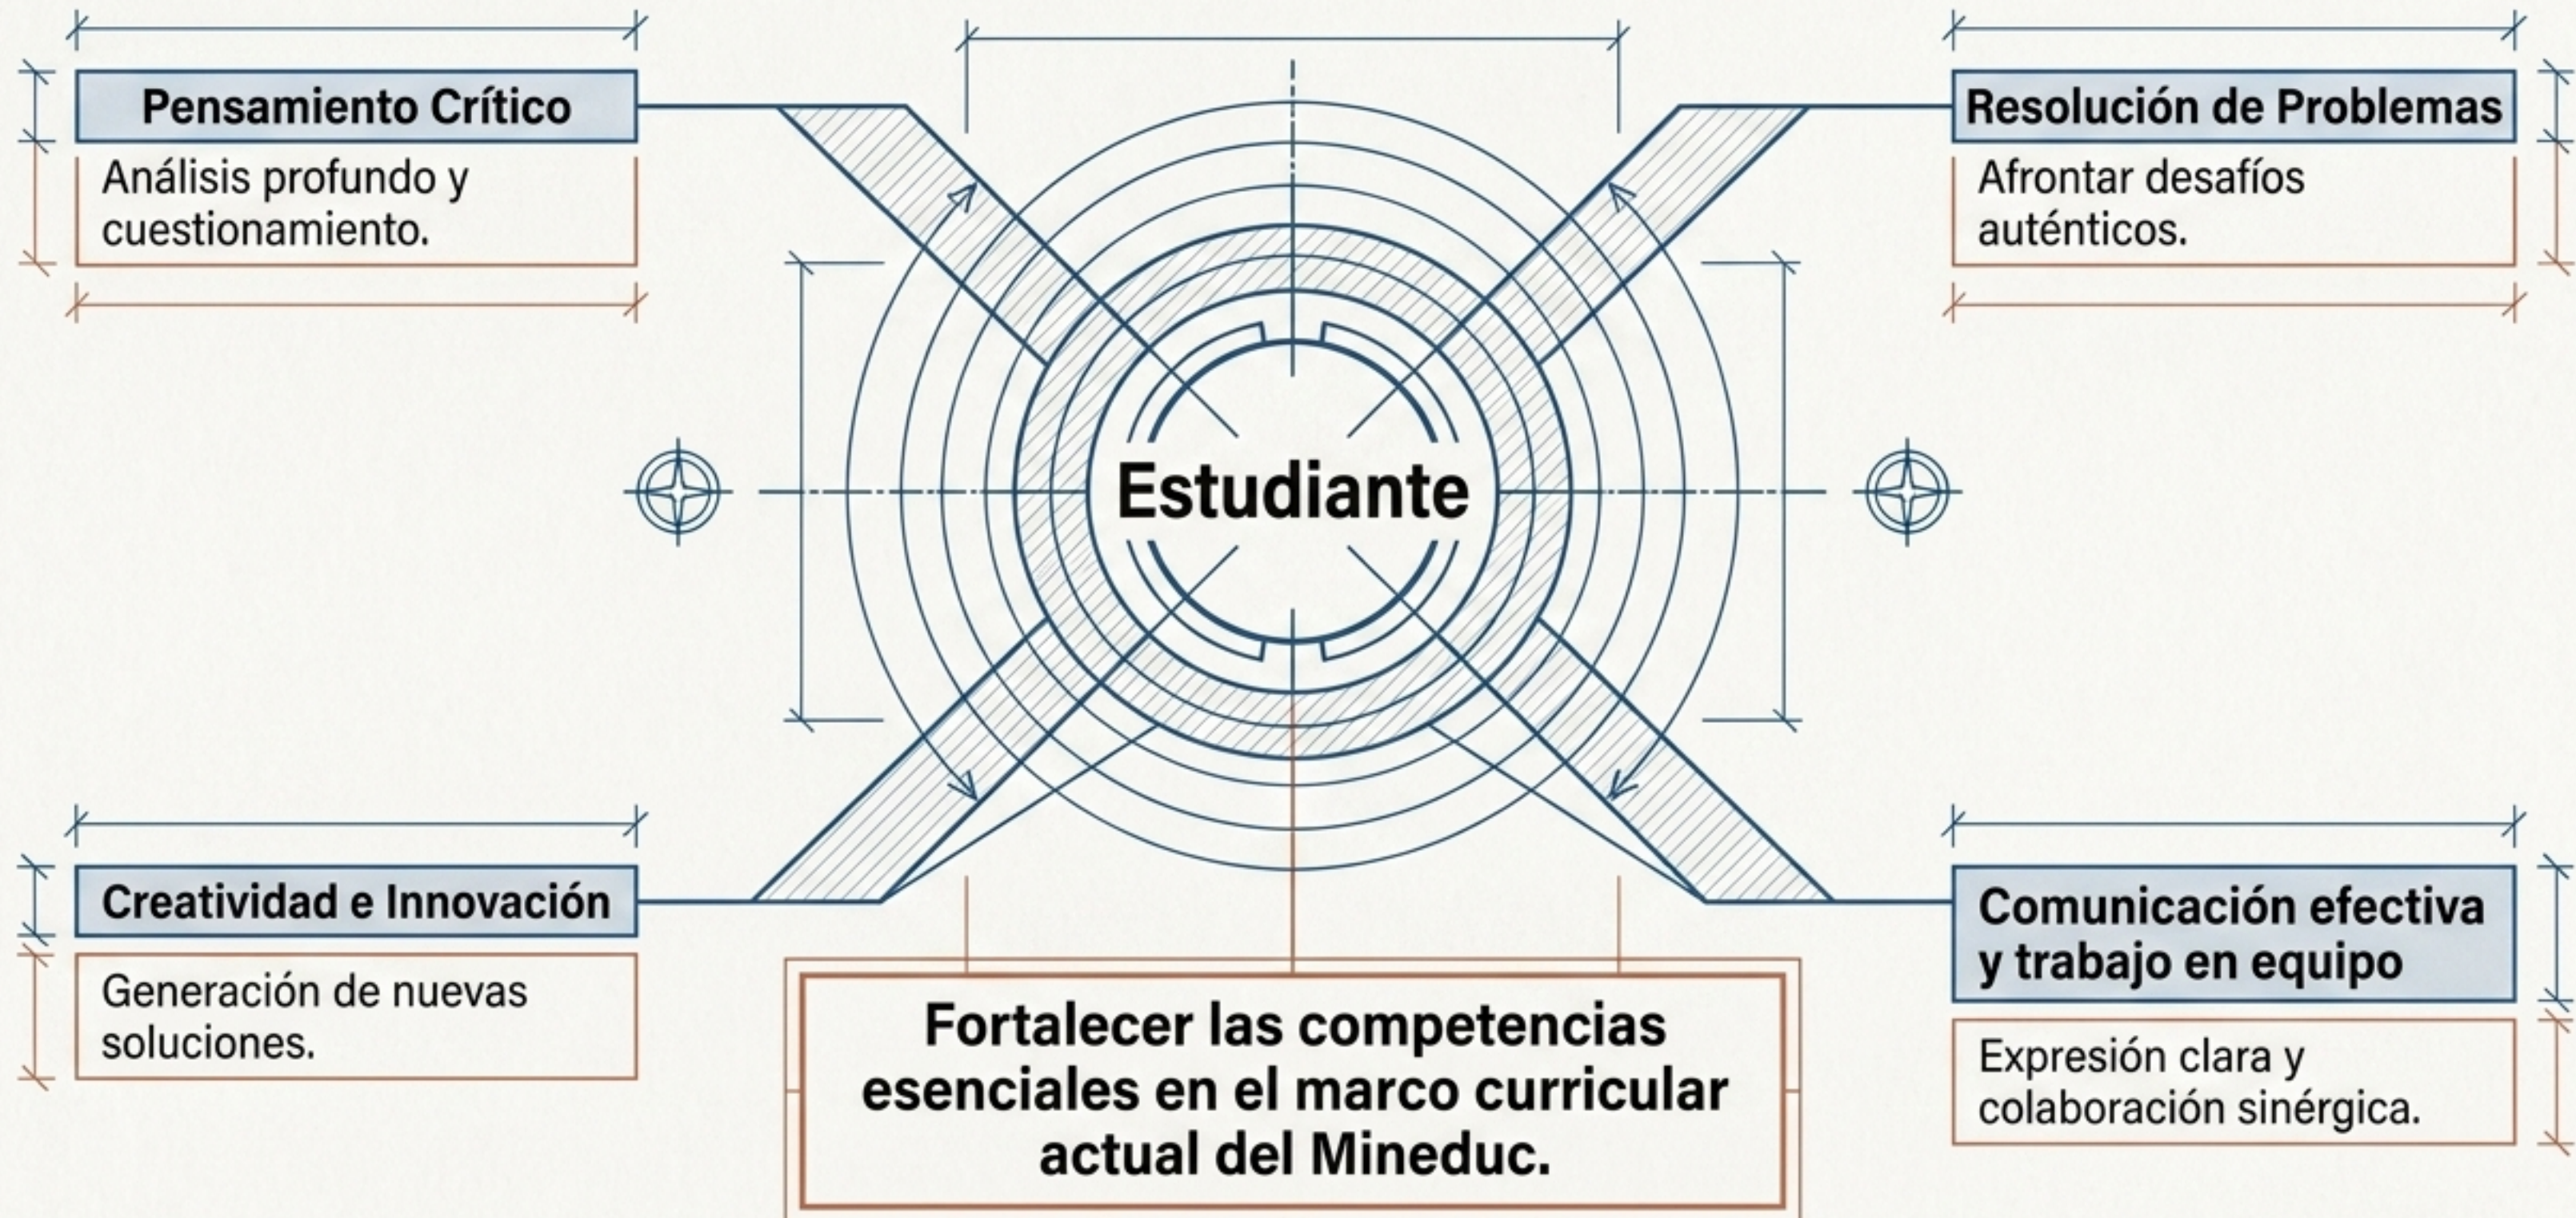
Pensamiento Crítico

Análisis profundo y cuestionamiento.

Resolución de Problemas

Afrontar desafíos auténticos.

Estudiante

Creatividad e Innovación

Generación de nuevas soluciones.

Comunicación efectiva y trabajo en equipo

Expresión clara y colaboración sinérgica.

Fortalecer las competencias esenciales en el marco curricular actual del Mineduc.